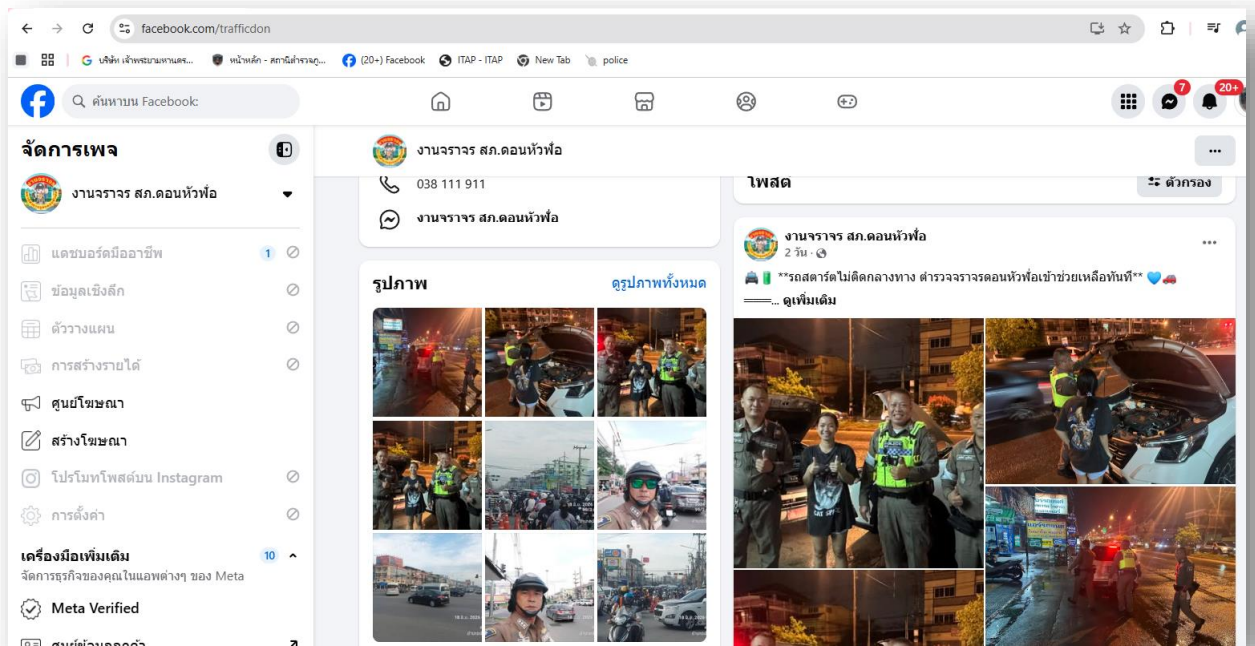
facebook.com/trafficdon

บริษัท เจ้าพระยามหานคร... | หน้าหลัก - สถานีตำรวจภู... | (20+) Facebook | ITAP - ITAP | New Tab | police

ค้นหาบน Facebook

7 20+

จัดการเพจ

งานจราจร สภ.ดอนหัวฬ่อ

แดชบอร์ดมืออาชีพ 1

ข้อมูลเชิงลึก

ตัววางแผน

การสร้างรายได้

ศูนย์โฆษณา

สร้างโฆษณา

โปรโมทโพสต์บน Instagram

การตั้งค่า

เครื่องมือเพิ่มเติม 10
จัดการธุรกิจของคุณในแอพต่างๆ ของ Meta

Meta Verified

ศูนย์ข้อมูลลูกค้า

งานจราจร สภ.ดอนหัวฬ่อ

038 111 911

งานจราจร สภ.ดอนหัวฬ่อ

รูปภาพ ดูรูปภาพทั้งหมด

โพสต์ ตัวกรอง

งานจราจร สภ.ดอนหัวฬ่อ
2 วัน ·

**รถสตาร์ตไม่ติดกลางทาง ตำรวจจราจรดอนหัวฬ่อเข้าช่วยเหลือทันที**
═══... ดูเพิ่มเติม